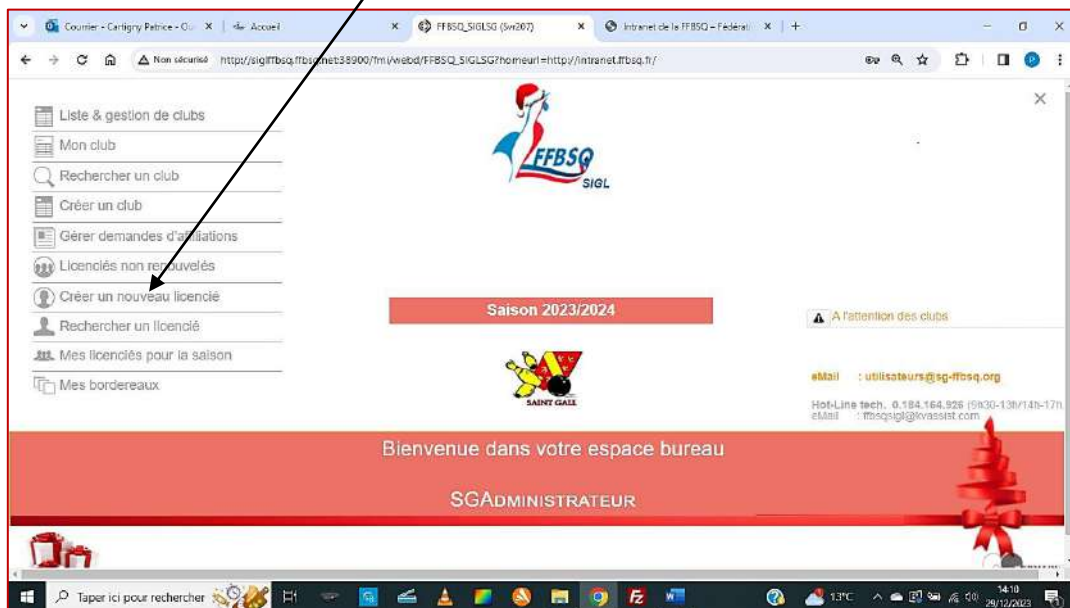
Courrier - Cartigny Patrice - Ou ×
Accueil ×
FFBSQ_SIGLSG (Svr207) ×
Intranet de la FFBSQ – Fédérati ×
+

Non sécurisé http://siglffbsq.ffbsq.net:38900/fmi/webd/FFBSQ_SIGLSG?homeurl=http://intranet.ffbsq.fr/

Liste & gestion de clubs
Mon club
Rechercher un club
Créer un club
Gérer demandes d'affiliations
Licenciés non renouvelés
Créer un nouveau licencié
Rechercher un licencié
Mes licenciés pour la saison
Mes bordereaux

FFBSQ
SIGL

Saison 2023/2024

A l'attention des clubs

SAINT GALL

eMail : utilisateurs@sg-ffbsq.org

Hot-Line tech. 0.184.164.926 (9h30-13h/14h-17h
eMail : ffbsqsigl@kvassist.com

Bienvenue dans votre espace bureau

SGADMINISTRATEUR

Taper ici pour rechercher
13°C
14:10
29/12/2023